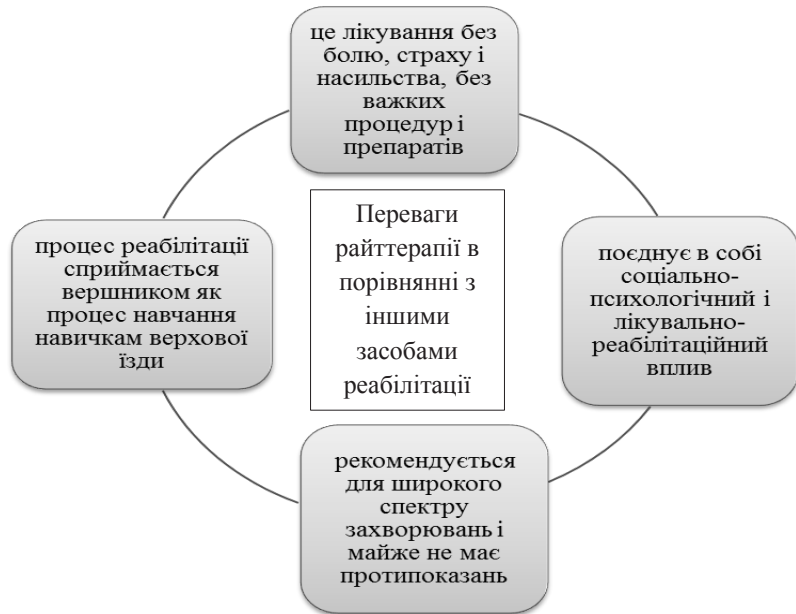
це лікування без болю, страху і насильства, без важких процедур і препаратів

процес реабілітації сприймається вершником як процес навчання навичкам верхової їзди

Переваги райттерапії в порівнянні з іншими засобами реабілітації

поєднує в собі соціально-психологічний і лікувально-реабілітаційний вплив

рекомендується для широкого спектру захворювань і майже не має протипоказань